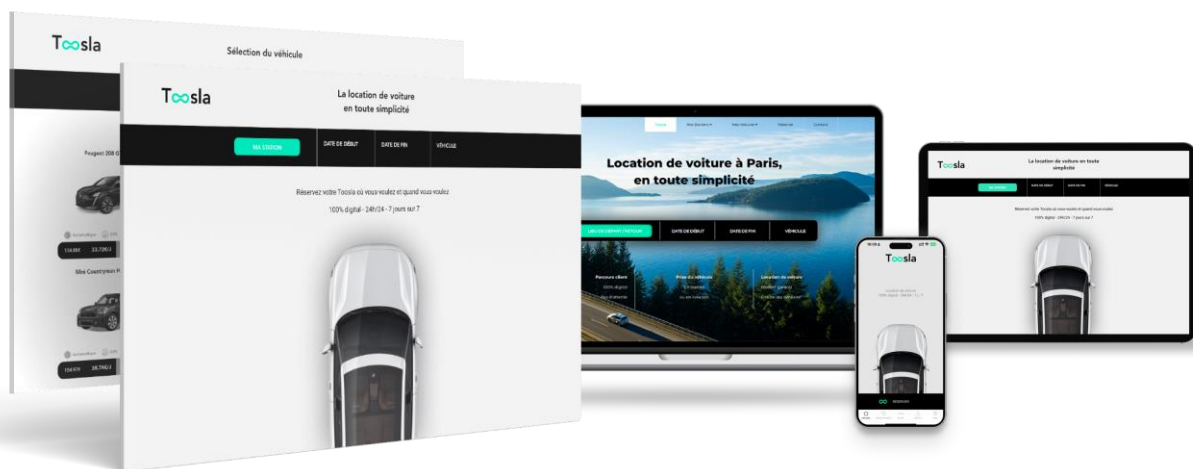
Toosla

Sélection du véhicule

Peugeot 208 G

Bluetooth

114,00€ 22,70€/J

Mini Countryman H

114,97€ 28,70€/J

Toosla

La location de voiture en toute simplicité

MA STATION

DATE DE DÉBUT

DATE DE FIN

VÉHICULE

Réservez votre Toosla où vous voulez et quand vous voulez

100% digital - 24h/24 - 7 jours sur 7

Location de voiture à Paris, en toute simplicité

LIEU DE DÉPART / RETOUR

DATE DE DÉBUT

DATE DE FIN

VÉHICULE

Parcours client

Prise du véhicule

Location de voiture

Toosla

Toosla

La location de voiture en toute simplicité

MA STATION

DATE DE DÉBUT

DATE DE FIN

VÉHICULE

Réservez votre Toosla où vous voulez et quand vous voulez

100% digital - 24h/24 - 7 jours sur 7

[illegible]